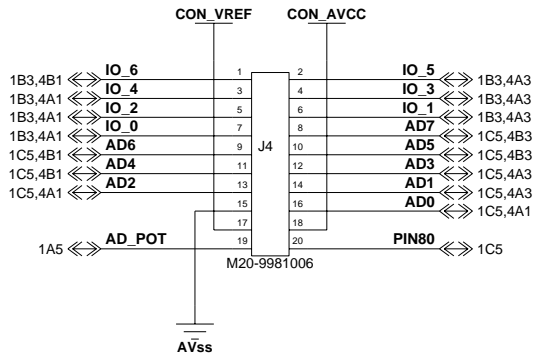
CON_VREF
CON_AVCC

1B3,4B1 IO_6 1
1B3,4A1 IO_4 3
1B3,4A1 IO_2 5
1B3,4A1 IO_0 7
1C5,4B1 AD6 9
1C5,4B1 AD4 11
1C5,4A1 AD2 13
15
17
1A5 AD_POT 19

J4

2 IO_5 1B3,4A3
4 IO_3 1B3,4A3
6 IO_1 1B3,4A3
8 AD7 1C5,4B3
10 AD5 1C5,4B3
12 AD3 1C5,4A3
14 AD1 1C5,4A3
16 AD0 1C5,4A1
18
20 PIN80 1C5

M20-9981006

AVss